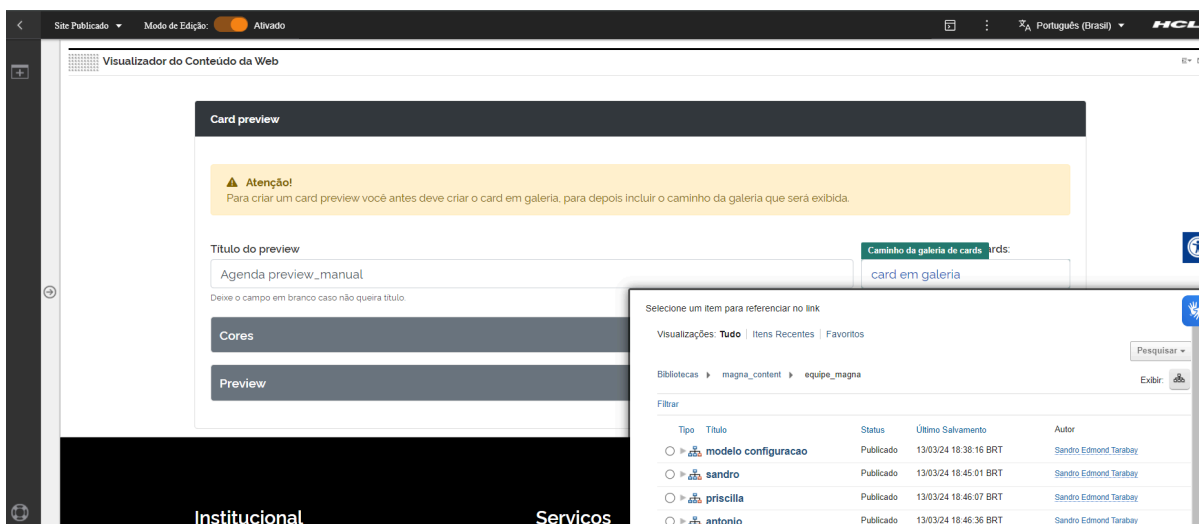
Site Publicado ▾ Modo de Edição: Ativado

Português (Brasil) ▾ HCL

Visualizador do Conteúdo da Web

Card preview

Atenção!
Para criar um card preview você antes deve criar o card em galeria, para depois incluir o caminho da galeria que será exibida.

Titulo do preview

Agenda preview_manual

Deixe o campo em branco caso não queira titulo.

Caminho da galeria de cards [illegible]rds:

card em galeria

Cores

Preview

Selecione um item para referenciar no link

Visualizações: Tudo | Itens Recentes | Favoritos

Pesquisar ▾

Bibliotecas ▸ magna_content ▸ equipe_magna

Exibir:

Filtrar

| Tipo | Titulo | Status | Último Salvamento | Autor |
|---|---|---|---|---|
| | modelo configuracao | Publicado | 13/03/24 18:38:16 BRT | Sandro Edmond Tarabay |
| | sandro | Publicado | 13/03/24 18:45:01 BRT | Sandro Edmond Tarabay |
| | priscilla | Publicado | 13/03/24 18:46:07 BRT | Sandro Edmond Tarabay |
| | antonio | Publicado | 13/03/24 18:46:36 BRT | Sandro Edmond Tarabay |

Institucional

Serviços